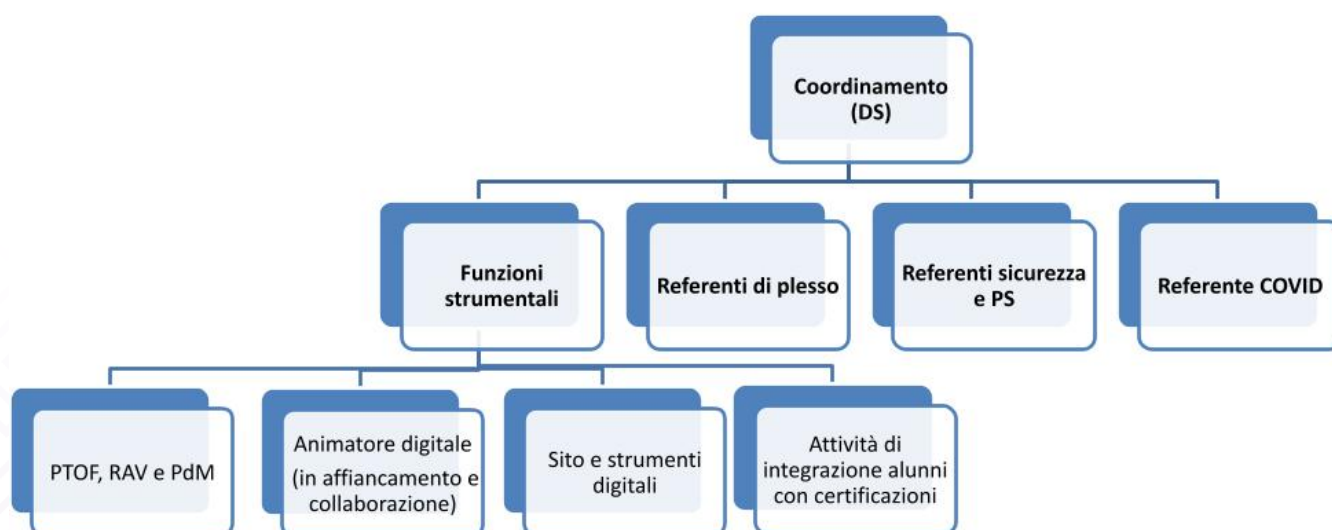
Coordinamento (DS)

Funzioni strumentali

Referenti di plesso

Referenti sicurezza e PS

Referente COVID

PTOF, RAV e PdM

Animatore digitale (in affiancamento e collaborazione)

Sito e strumenti digitali

Attività di integrazione alunni con certificazioni